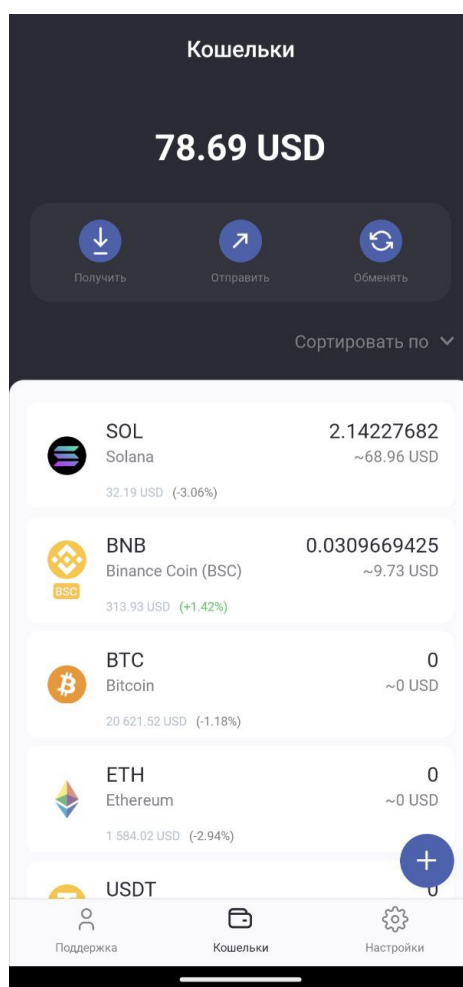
Кошельки

78.69 USD

Получить
Отправить
Обменять

Сортировать по

SOL
Solana
2.14227682
~68.96 USD
32.19 USD (-3.06%)

BNB
Binance Coin (BSC)
BSC
0.0309669425
~9.73 USD
313.93 USD (+1.42%)

BTC
Bitcoin
0
~0 USD
20 621.52 USD (-1.18%)

ETH
Ethereum
0
~0 USD
1 584.02 USD (-2.94%)

USDT
0

Поддержка
Кошельки
Настройки